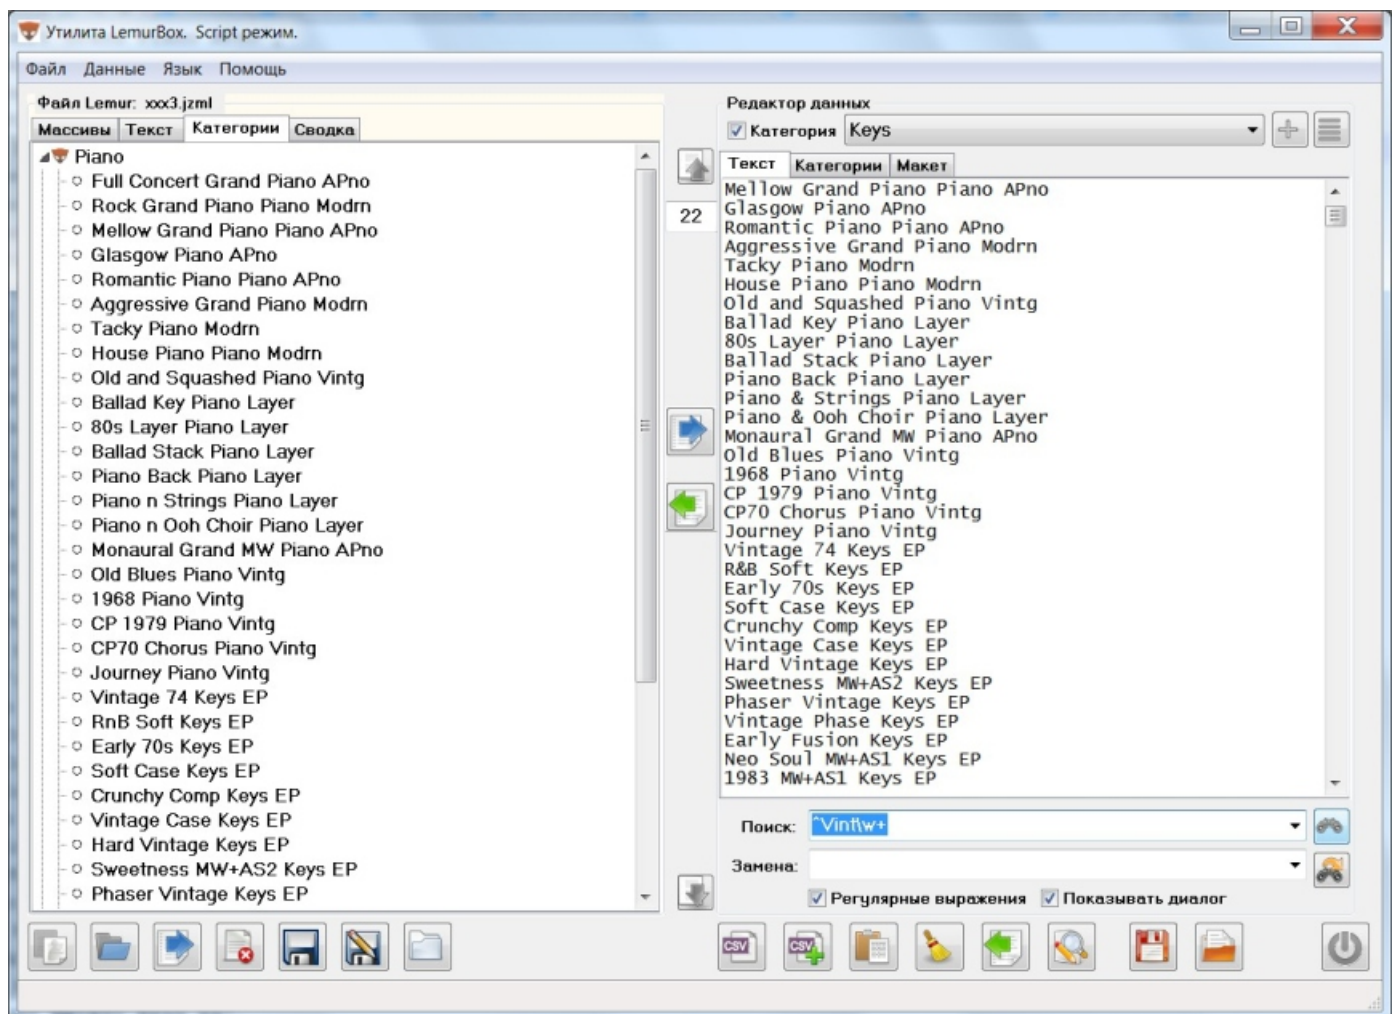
Утилита LemurBox. Script режим.

Файл Данные Язык Помощь

Файл Lemur: xxx3.jzml

Массивы Текст Категории Сводка

Piano
Full Concert Grand Piano APno
Rock Grand Piano Piano Modrn
Mellow Grand Piano Piano APno
Glasgow Piano APno
Romantic Piano Piano APno
Aggressive Grand Piano Modrn
Tacky Piano Modrn
House Piano Piano Modrn
Old and Squashed Piano Vintg
Ballad Key Piano Layer
80s Layer Piano Layer
Ballad Stack Piano Layer
Piano Back Piano Layer
Piano n Strings Piano Layer
Piano n Ooh Choir Piano Layer
Monaural Grand MW Piano APno
Old Blues Piano Vintg
1968 Piano Vintg
CP 1979 Piano Vintg
CP70 Chorus Piano Vintg
Journey Piano Vintg
Vintage 74 Keys EP
RnB Soft Keys EP
Early 70s Keys EP
Soft Case Keys EP
Crunchy Comp Keys EP
Vintage Case Keys EP
Hard Vintage Keys EP
Sweetness MW+AS2 Keys EP
Phaser Vintage Keys EP

22

Редактор данных

Категория Keys

Текст Категории Макет

Mellow Grand Piano Piano APno
Glasgow Piano APno
Romantic Piano Piano APno
Aggressive Grand Piano Modrn
Tacky Piano Modrn
House Piano Piano Modrn
Old and Squashed Piano Vintg
Ballad Key Piano Layer
80s Layer Piano Layer
Ballad Stack Piano Layer
Piano Back Piano Layer
Piano & Strings Piano Layer
Piano & Ooh Choir Piano Layer
Monaural Grand MW Piano APno
Old Blues Piano Vintg
1968 Piano Vintg
CP 1979 Piano Vintg
CP70 Chorus Piano Vintg
Journey Piano Vintg
Vintage 74 Keys EP
R&B Soft Keys EP
Early 70s Keys EP
Soft Case Keys EP
Crunchy Comp Keys EP
Vintage Case Keys EP
Hard Vintage Keys EP
Sweetness MW+AS2 Keys EP
Phaser Vintage Keys EP
Vintage Phase Keys EP
Early Fusion Keys EP
Neo Soul MW+AS1 Keys EP
1983 MW+AS1 Keys EP

Поиск: ^Vint\w+

Замена:

Регулярные выражения Показывать диалог

CSV CSV